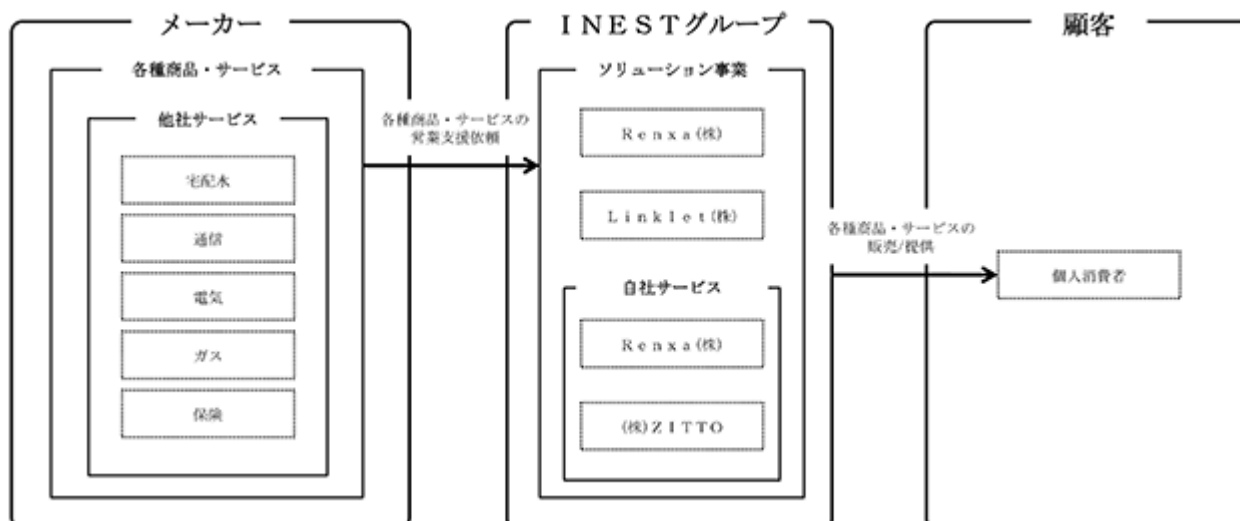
メーカー

各種商品・サービス

他社サービス

宅配水

通信

電気

ガス

保険

各種商品・サービスの営業支援依頼

ＩＮＥＳＴグループ

ソリューション事業

Ｒｅｎｘａ(株)

Ｌｉｎｋｌｅｔ(株)

自社サービス

Ｒｅｎｘａ(株)

(株)ＺＩＴＴＯ

各種商品・サービスの販売/提供

顧客

個人消費者